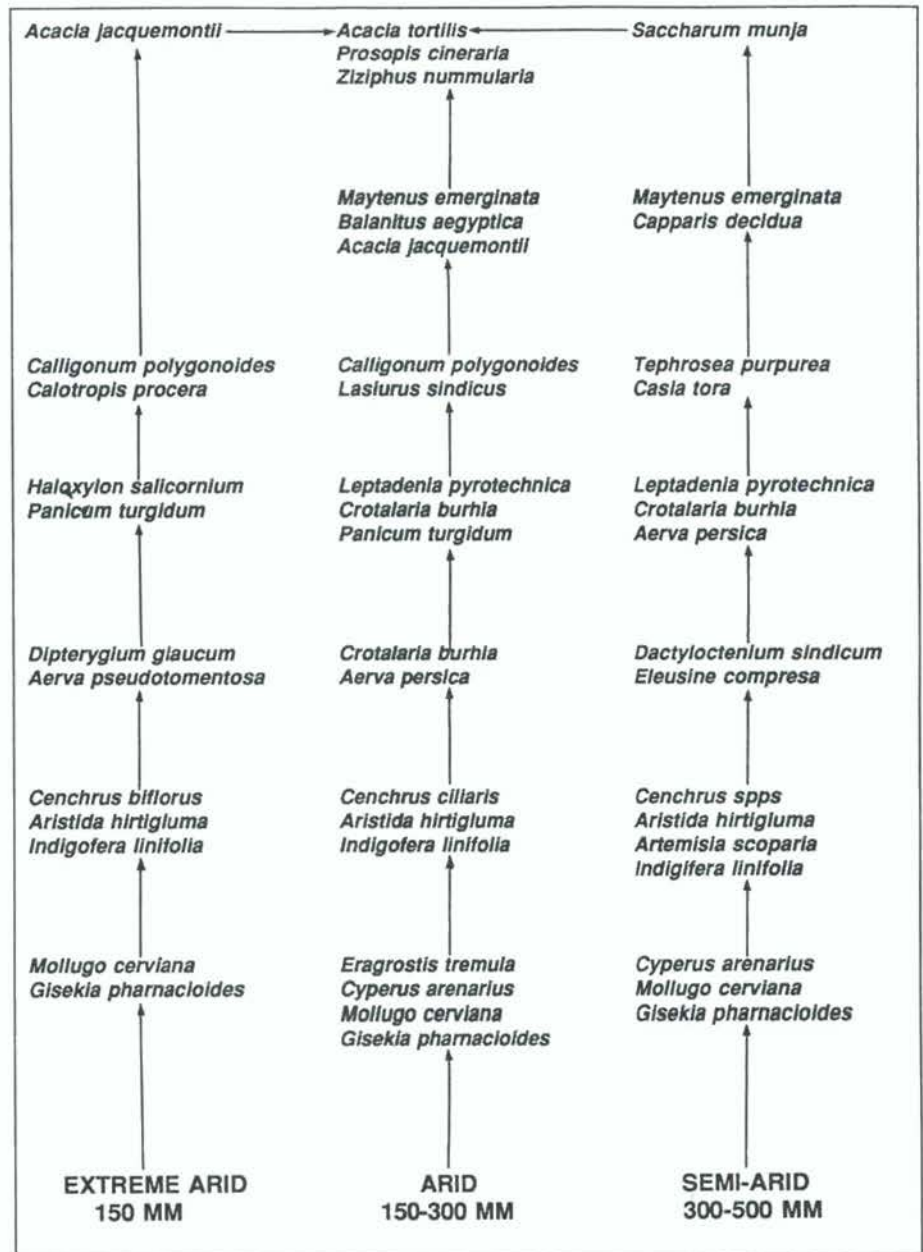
Acacia jacquemontii

Calligonum polygonoides
Calotropis procera

Haloxylon salicornium
Panicum turgidum

Dipterygium glaucum
Aerva pseudotomentosa

Cenchrus biflorus
Aristida hirtiguma
Indigofera linifolia

Mollugo cerviana
Gisekia pharnacioides

EXTREME ARID
150 MM

Acacia tortilis
Prosopis cineraria
Ziziphus nummularia

Maytenus emerginata
Balanitus aegyptica
Acacia jacquemontii

Calligonum polygonoides
Lasiurus sindicus

Leptadenia pyrotechnica
Crotalaria burhia
Panicum turgidum

Crotalaria burhia
Aerva persica

Cenchrus ciliaris
Aristida hirtiguma
Indigofera linifolia

Eragrostis tremula
Cyperus arenarius
Mollugo cerviana
Gisekia pharnacioides

ARID
150-300 MM

Saccharum munja

Maytenus emerginata
Capparis decidua

Tephrosea purpurea
Casia tora

Leptadenia pyrotechnica
Crotalaria burhia
Aerva persica

Dactyloctenium sindicum
Eleusine compresa

Cenchrus spps
Aristida hirtiguma
Artemisia scoparia
Indigifera linifolia

Cyperus arenarius
Mollugo cerviana
Gisekia pharnacioides

SEMI-ARID
300-500 MM